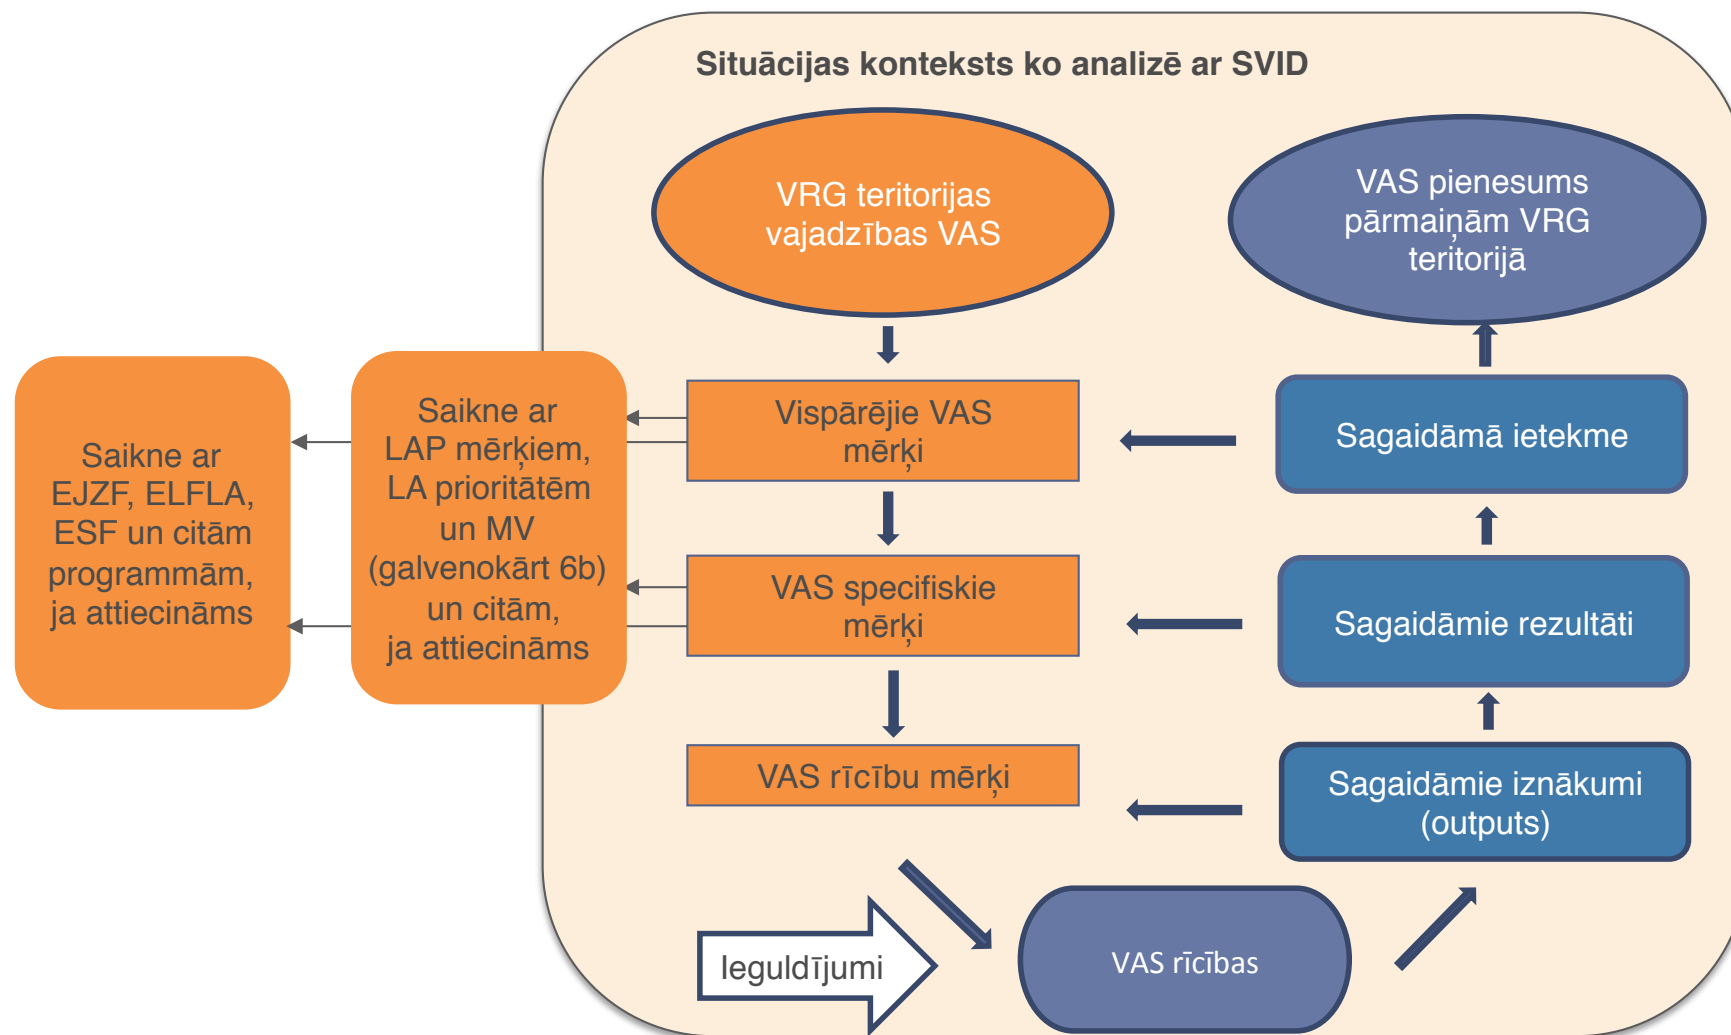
Situācijas konteksts ko analizē ar SVID

VRG teritorijas vajadzības VAS

VAS pienesums pārmaiņām VRG teritorijā

Saikne ar EJZF, ELFLA, ESF un citām programmām, ja attiecināms

Saikne ar LAP mērķiem, LA prioritātēm un MV (galvenokārt 6b) un citām, ja attiecināms

Vispārējie VAS mērķi

Sagaidāmā ietekme

VAS specifiskie mērķi

Sagaidāmie rezultāti

VAS rīcību mērķi

Sagaidāmie iznākumi (outputs)

Ieguldījumi

VAS rīcības